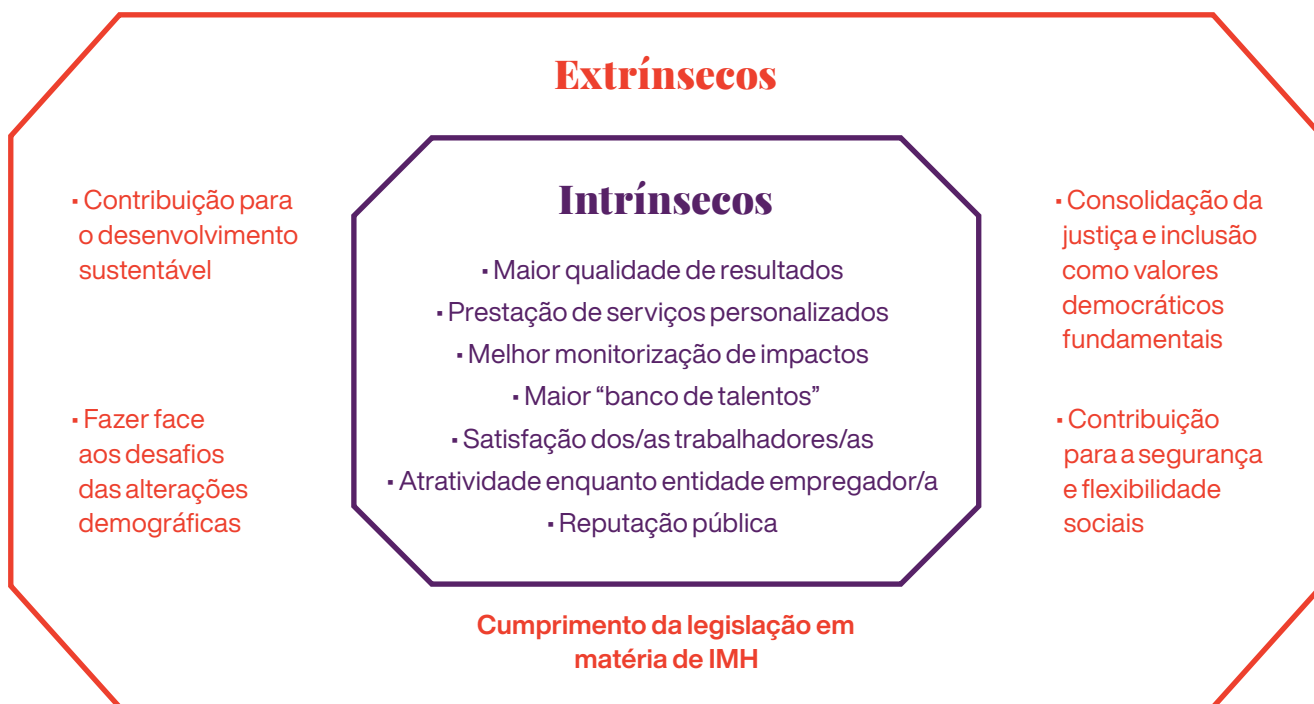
Extrínsecos

▪ Contribuição para o desenvolvimento sustentável

▪ Fazer face aos desafios das alterações demográficas

Intrínsecos

▪ Maior qualidade de resultados
▪ Prestação de serviços personalizados
▪ Melhor monitorização de impactos
▪ Maior “banco de talentos”
▪ Satisfação dos/as trabalhadores/as
▪ Atratividade enquanto entidade empregador/a
▪ Reputação pública

▪ Consolidação da justiça e inclusão como valores democráticos fundamentais

▪ Contribuição para a segurança e flexibilidade sociais

Cumprimento da legislação em matéria de IMH